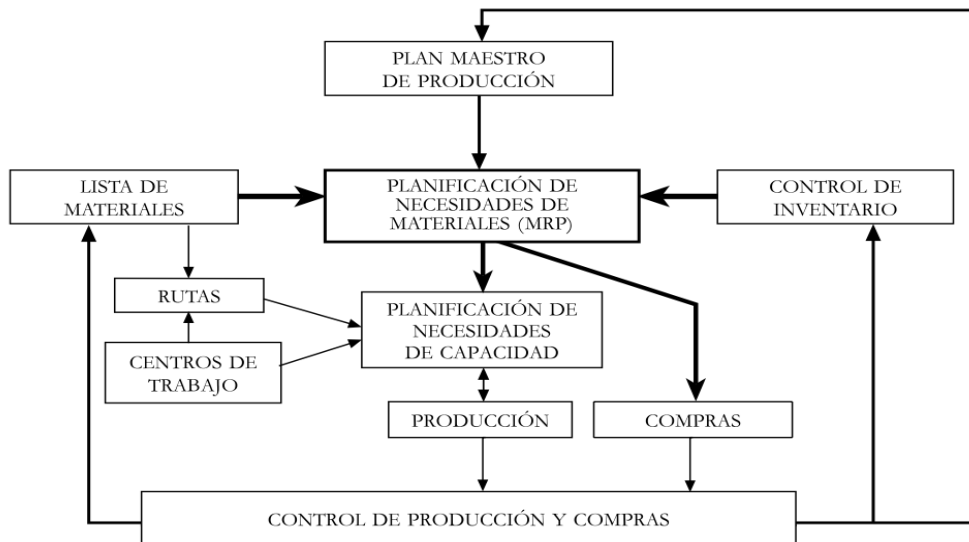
PLAN MAESTRO DE PRODUCCIÓN

LISTA DE MATERIALES

PLANIFICACIÓN DE NECESIDADES DE MATERIALES (MRP)

CONTROL DE INVENTARIO

RUTAS

CENTROS DE TRABAJO

PLANIFICACIÓN DE NECESIDADES DE CAPACIDAD

PRODUCCIÓN

COMPRAS

CONTROL DE PRODUCCIÓN Y COMPRAS